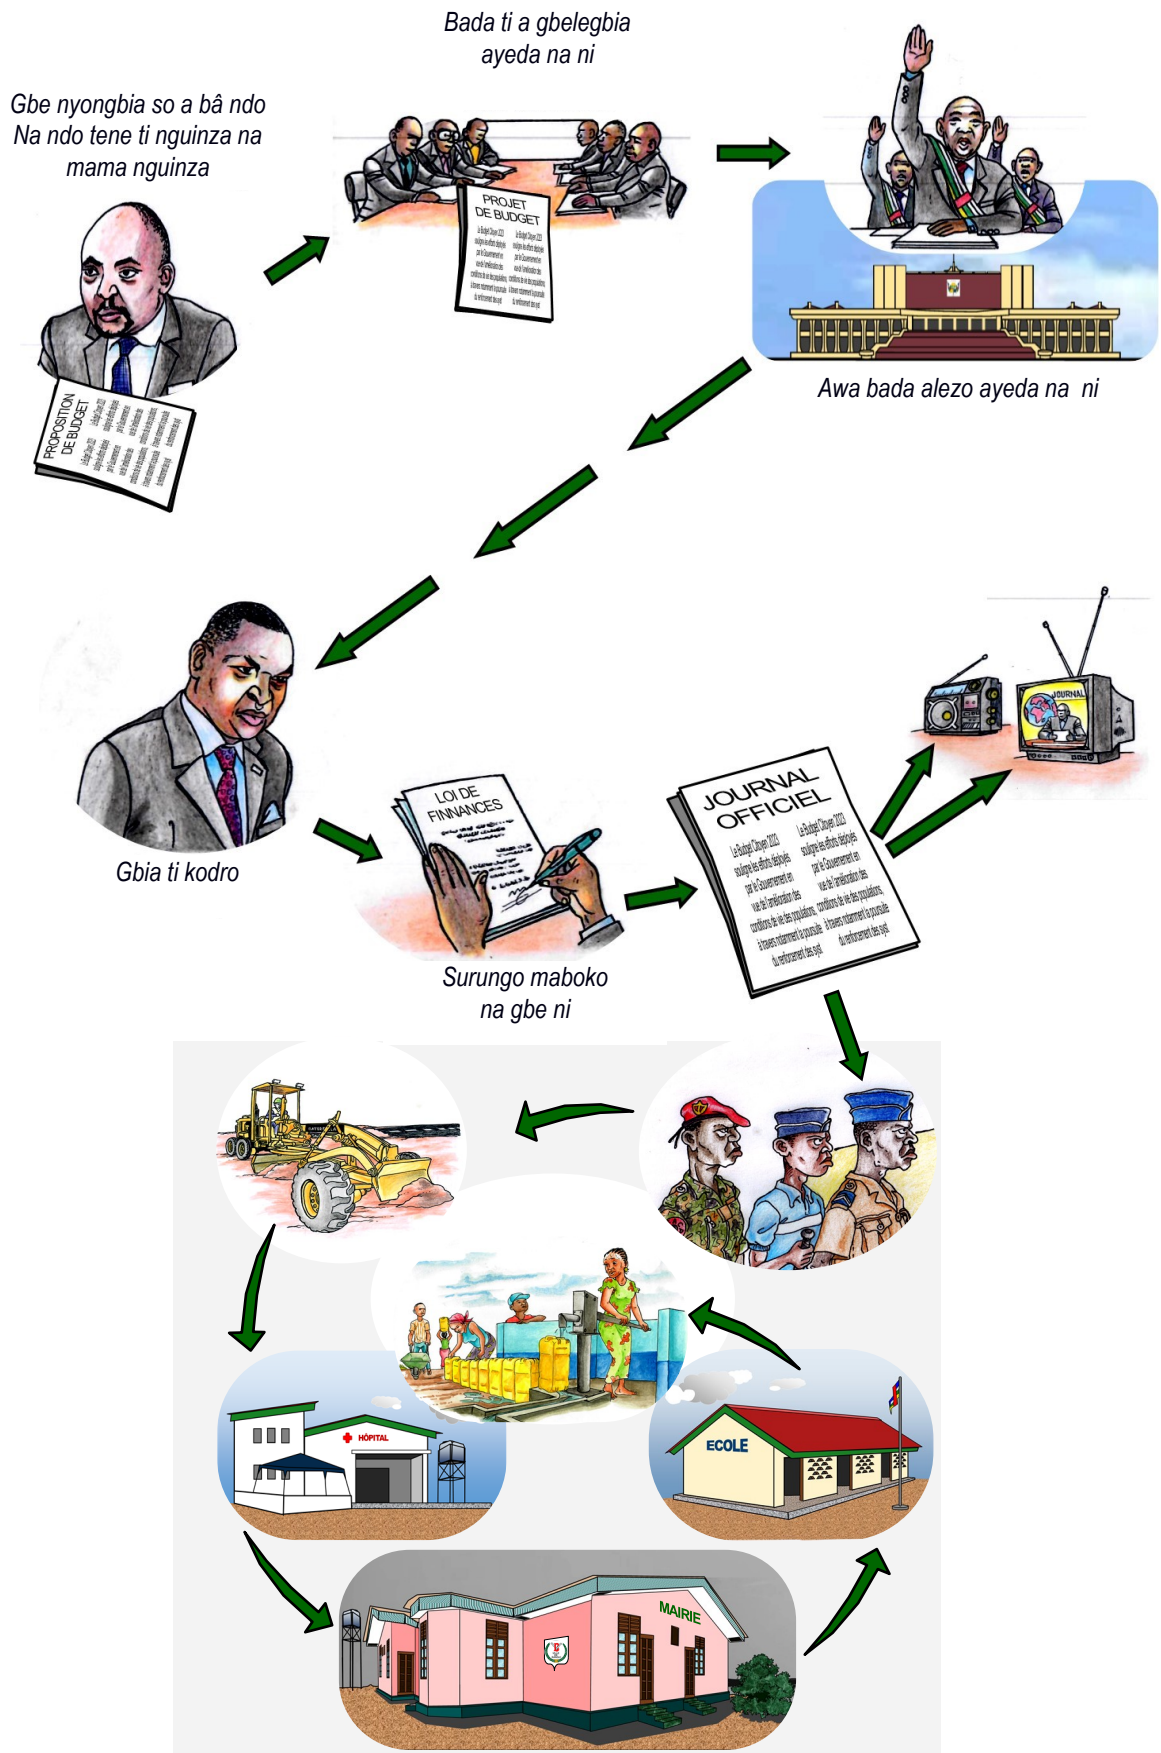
Gbe nyongbia so a bâ ndo Na ndo tene ti nguinza na mama nguinza

PROPOSITION DE BUDGET

Bada ti a gbelegbia ayeda na ni

PROJET DE BUDGET

Awa bada alezo ayeda na ni

Gbia ti kodro

LOI DE FINNANCES

Surungo maboko na gbe ni

JOURNAL OFFICIEL

JOURNAL

HÔPITAL

ECOLE

MAIRIE